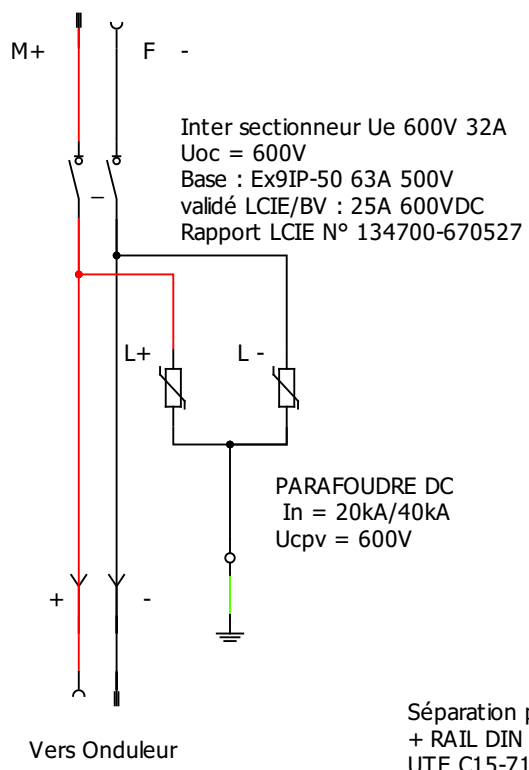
M+

F -

Inter sectionneur Ue 600V 32A
Uoc = 600V
Base : Ex9IP-50 63A 500V
validé LCIE/BV : 25A 600VDC
Rapport LCIE N° 134700-670527

L+

L -

PARAFOUDRE DC
In = 20kA/40kA
Ucpv = 600V

+

-

Vers Onduleur

Séparation p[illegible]
+ RAIL DIN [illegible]
UTE C15-71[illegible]